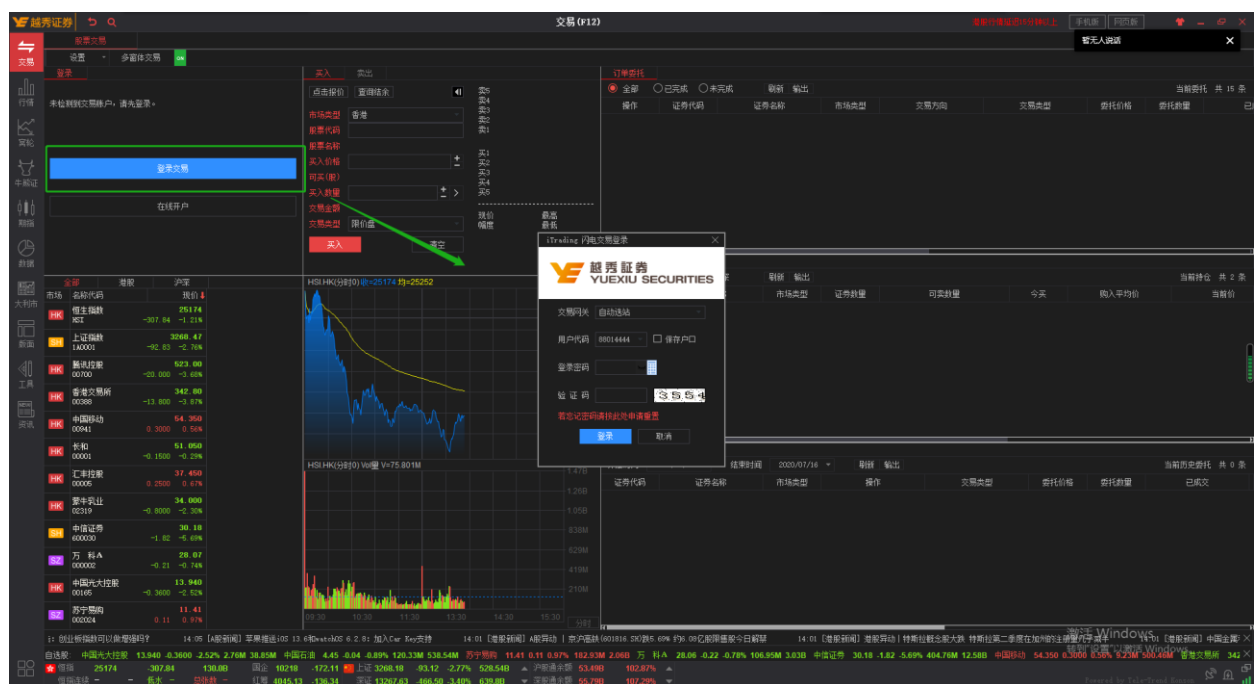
越秀证券 交易(F12) 手机版 网页版
暂无人说话

交易 行情 资讯 牛熊证 期指 数据 大利市 新闻 工具 资讯

股票交易
设置 多窗体交易

登录
未检测到交易账户，请先登录。
登录交易
在线开户

买入 卖出
点击报价 查询结余
市场类型 香港
股票代码
股票名称
买入价格
可买(股)
买入数量
交易金额
交易类型 限价盘
买入 清空

卖5 卖4 卖3 卖2 卖1
买1 买2 买3 买4 买5
现价 最高
幅度 最低

订单委托
全部 已完成 未完成 刷新 输出 当前委托 共 15 条
操作 证券代码 证券名称 市场类型 交易方向 交易类型 委托价格 委托数量 已成

刷新 输出 当前持仓 共 2 条
市场类型 证券数量 可卖数量 今买 购入平均价 当前价

结束时间 2020/07/16 刷新 输出 当前历史委托 共 0 条
证券代码 证券名称 市场类型 操作 交易类型 委托价格 委托数量 已成交

iTrading 闪电交易登录
越秀証券 YUEXIU SECURITIES
交易网关 自动选择
用户代码 88014444 保存户口
登录密码
验 证 码 3554
若您忘记密码请按此处申请重置
登录 取消

全部 港股 沪深
市场 名称代码 现价
HK 恒生指数 HSI 25174 -307.84 -1.21%
SH 上证指数 1A0001 3268.47 -92.63 -2.76%
HK 腾讯控股 00700 523.00 -20.000 -3.68%
HK 香港交易所 00388 342.80 -13.800 -3.87%
HK 中国移动 00941 54.350 0.3000 0.56%
HK 长和 00001 51.050 -0.1500 -0.29%
HK 汇丰控股 00005 37.450 0.2500 0.67%
HK 蒙牛乳业 02319 34.000 -0.8000 -2.30%
SH 中信证券 600030 30.18 -1.82 -5.69%
SZ 万 科A 000002 28.07 -0.21 -0.74%
HK 中国光大控股 00165 13.940 -0.3600 -2.52%
SZ 苏宁易购 002024 11.41 0.11 0.97%

HSI HK(分时0) 收=25174 均=25252
HSI HK(分时0) Vol量 V=75.801M
1.47B 1.26B 1.05B 838M 629M 419M 210M 分钟
09:30 10:30 11:30 13:30 14:30 15:30

创业板指数可以做程服吗？ 14:05 [A股新闻] 苹果推送iOS 13.6和watchOS 6.2.8: 加入Car Key支持 14:01 [港股新闻] A股异动 | 京沪高铁(601816.SH)跌5.69% 约8.08亿即将解禁今日解禁 14:01 [港股新闻] 港股异动 | 特斯拉概念股大跌 特斯拉第二季度在加州的注册量几乎减半 14:01 [港股新闻] 中国金属
自选股 中国光大控股 13.940 -0.3600 -2.52% 2.76M 38.85M 中国石油 4.45 -0.04 -0.89% 120.33M 538.54M 苏宁易购 11.41 0.11 0.97% 182.93M 2.06B 万 科A 28.06 -0.22 -0.78% 106.95M 3.03B 中信证券 30.18 -1.82 -5.69% 404.76M 12.58B 中国移动 54.350 0.3000 0.56% 9.23M 500.46M 香港交易所 342
恒指 25174 -307.84 130.8B 国企 10218 -172.11 上证 3268.18 -93.12 -2.77% 528.54B 沪股通余额 53.49B 102.87%
恒指期货 牛熊 红筹 4045.13 -136.34 深证 13267.63 -466.50 -3.40% 639.8B 深股通余额 55.79B 107.29%
激活 Windows 转到"设置"以激活 Windows。